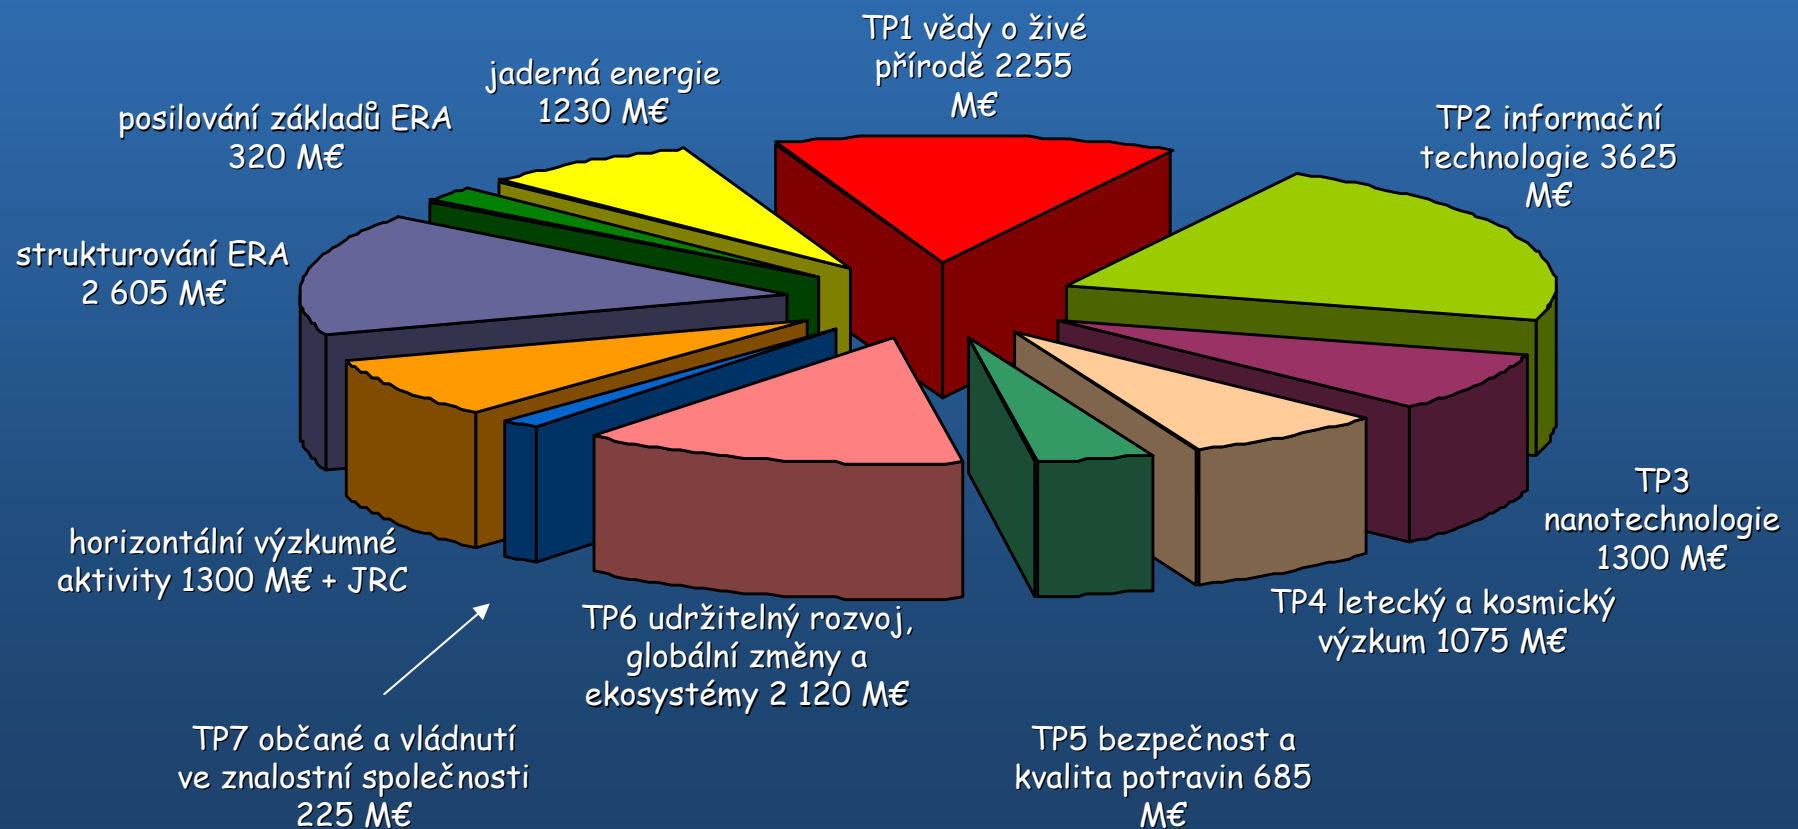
TP1 vědy o živé přírodě 2255 M€

TP2 informační technologie 3625 M€

TP3 nanotechnologie 1300 M€

TP4 letecký a kosmický výzkum 1075 M€

TP5 bezpečnost a kvalita potravin 685 M€

TP6 udržitelný rozvoj, globální změny a ekosystémy 2 120 M€

TP7 občané a vládnutí ve znalostní společnosti 225 M€

horizontální výzkumné aktivity 1300 M€ + JRC

strukturování ERA 2 605 M€

posilování základů ERA 320 M€

jaderná energie 1230 M€